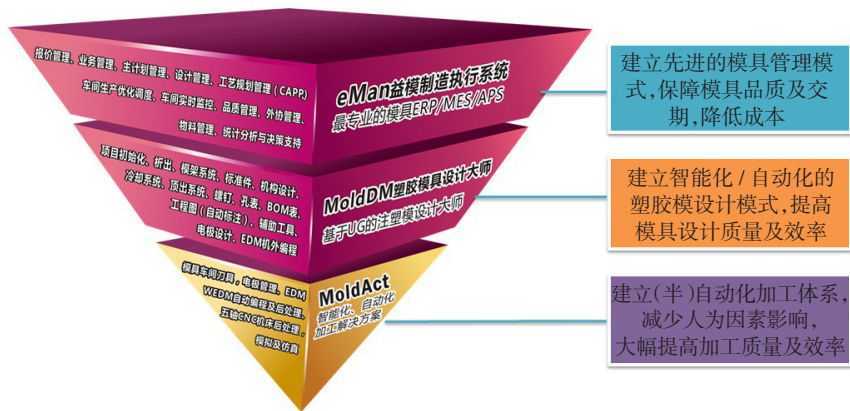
报价管理、业务管理、主计划管理、设计管理、工艺规划管理（CAPP）
车间生产优化调度、车间实时监控、品质管理、外协管理、
物料管理、统计分析与决策支持

eMan益模制造执行系统
最专业的模具ERP/MES/APS

建立先进的模具管理模式，保障模具品质及交期，降低成本

项目初始化、析出、模架系统、标准件、机构设计、冷却系统、顶出系统、螺钉、孔表、BOM表、工程图（自动标注）、辅助工具、电极设计、EDM机外编程

MoldDM塑胶模具设计大师
基于UG的注塑模设计大师

建立智能化 / 自动化的塑胶模设计模式，提高模具设计质量及效率

模具车间刀具，电极管理、EDM
WEDM自动编程及后处理、
五轴CNC机床后处理、
模拟及仿真

MoldAct
智能化、自动化
加工解决方案

建立(半)自动化加工体系，减少人为因素影响，大幅提高加工质量及效率